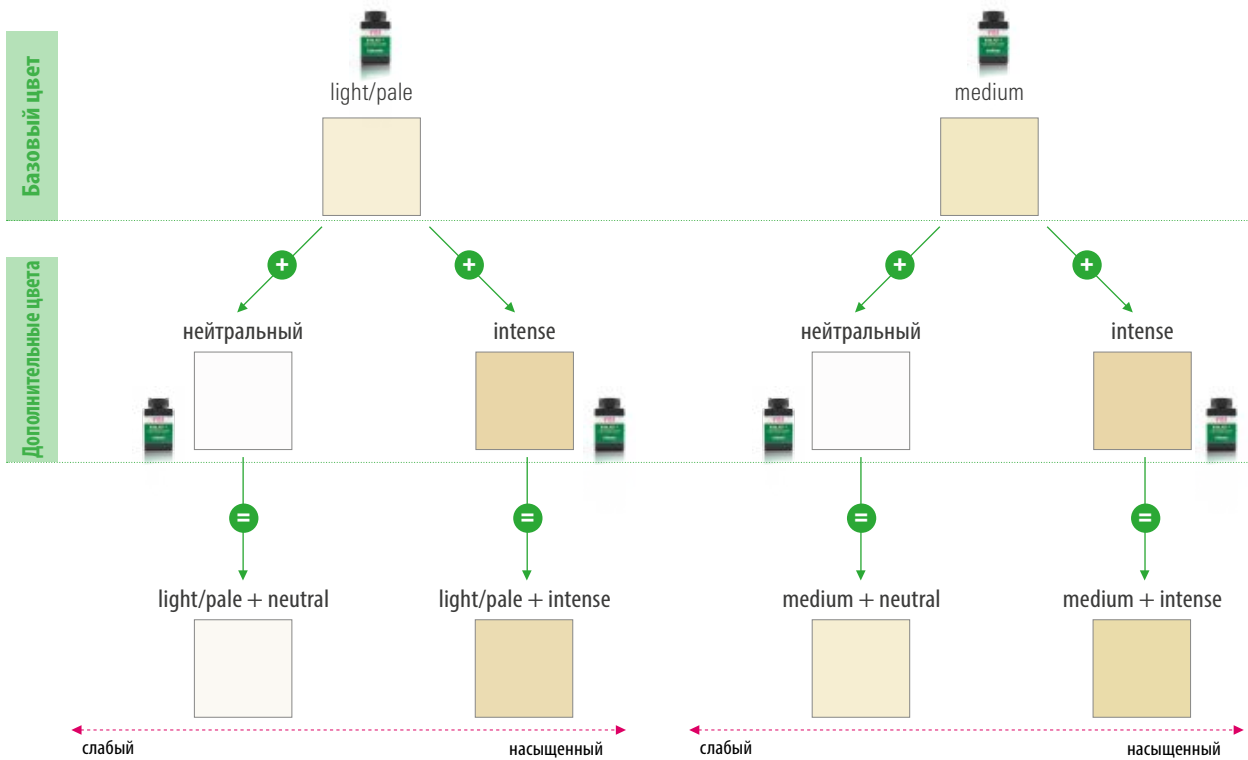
Базовый цвет

light/pale

medium

Дополнительные цвета

+

+

+

+

нейтральный

intense

нейтральный

intense

=

=

=

=

light/pale + neutral

light/pale + intense

medium + neutral

medium + intense

слабый

насыщенный

слабый

насыщенный